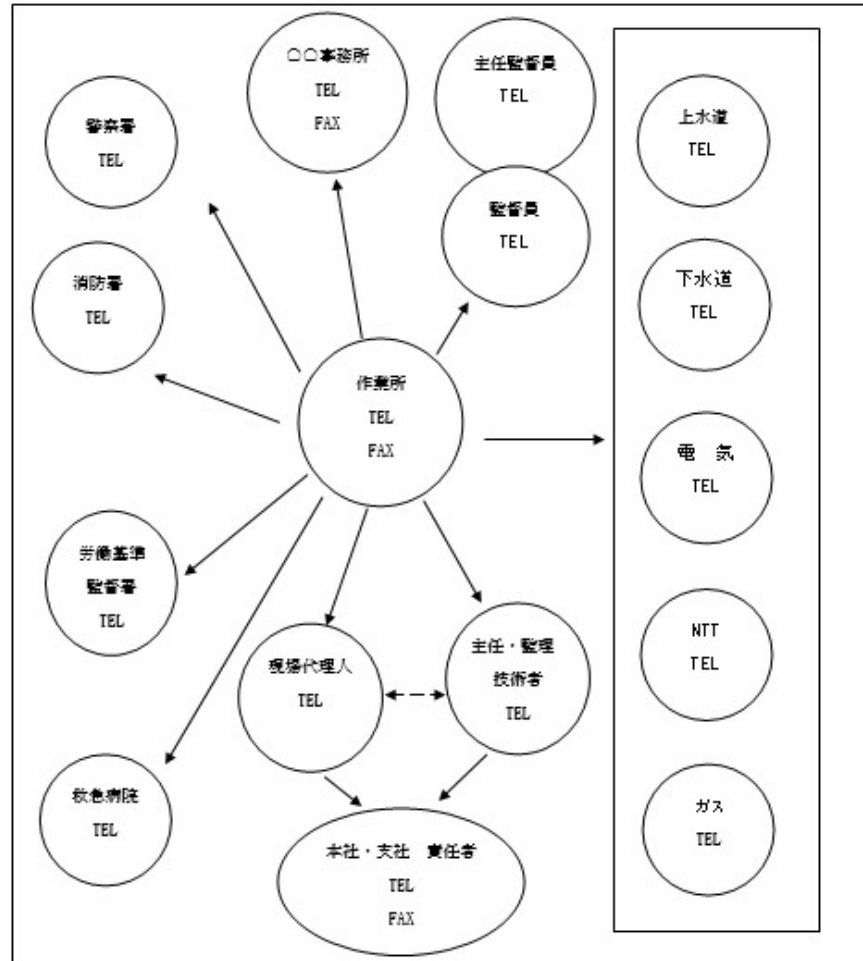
○○事務所
TEL
FAX

主任監督員
TEL

警察署
TEL

監督員
TEL

消防署
TEL

作業所
TEL
FAX

労働基準
監督署
TEL

現場代理人
TEL

主任・監理
技術者
TEL

救急病院
TEL

本社・支社　責任者
TEL
FAX

上水道
TEL

下水道
TEL

電　気
TEL

NTT
TEL

ガス
TEL